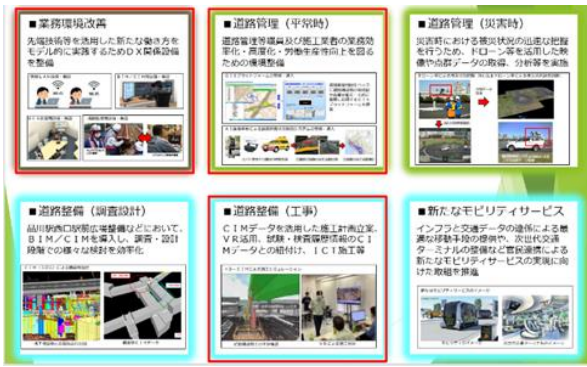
■業務環境改善
先端技術等を活用した新たな働き方をモデル的に実践するためＤＸ関係設備を整備

■道路管理（平常時）
道路管理等職員及び施工業者の業務効率化・高度化・労働生産性向上を図るための機器整備

■道路管理（災害時）
災害時における被災状況の迅速な把握を行うため、ドローン等を活用した映像や点群データの取得、分析等を実施

■道路整備（調査設計）
品川駅西口駅前広場整備などにおいて、ＢＩＭ／ＣＩＭを導入し、調査・設計段階での様々な検討を効率化

■道路整備（工事）
ＣＩＭデータを活用した施工計画立案、ＶＲ活用、試験・検査履歴情報のＣＩＭデータとの紐付け、ＩＣＴ施工等

■新たなモビリティサービス
インフラと交通データの連係による最適な移動手段の提供や、次世代交通ターミナルの整備など官民連携による新たなモビリティサービスの実現に向けた取組を推進